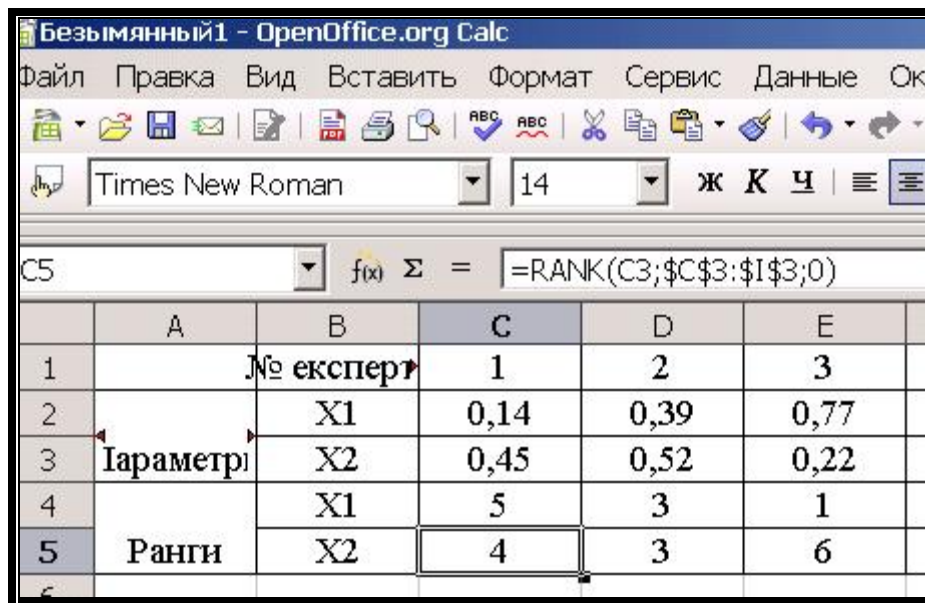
Безымянный1 - OpenOffice.org Calc

Файл Правка Вид Вставить Формат Сервис Данные Ок

Times New Roman 14 Ж К Ч

C5 $f(x)$ Σ = =RANK(C3;$C$3:$I$3;0)

| | A | B | C | D | E |
|---|---|---|---|---|---|
| 1 | | № експерт | 1 | 2 | 3 |
| 2 | | X1 | 0,14 | 0,39 | 0,77 |
| 3 | Іараметрі | X2 | 0,45 | 0,52 | 0,22 |
| 4 | | X1 | 5 | 3 | 1 |
| 5 | Ранги | X2 | 4 | 3 | 6 |
| 6 | | | | | |